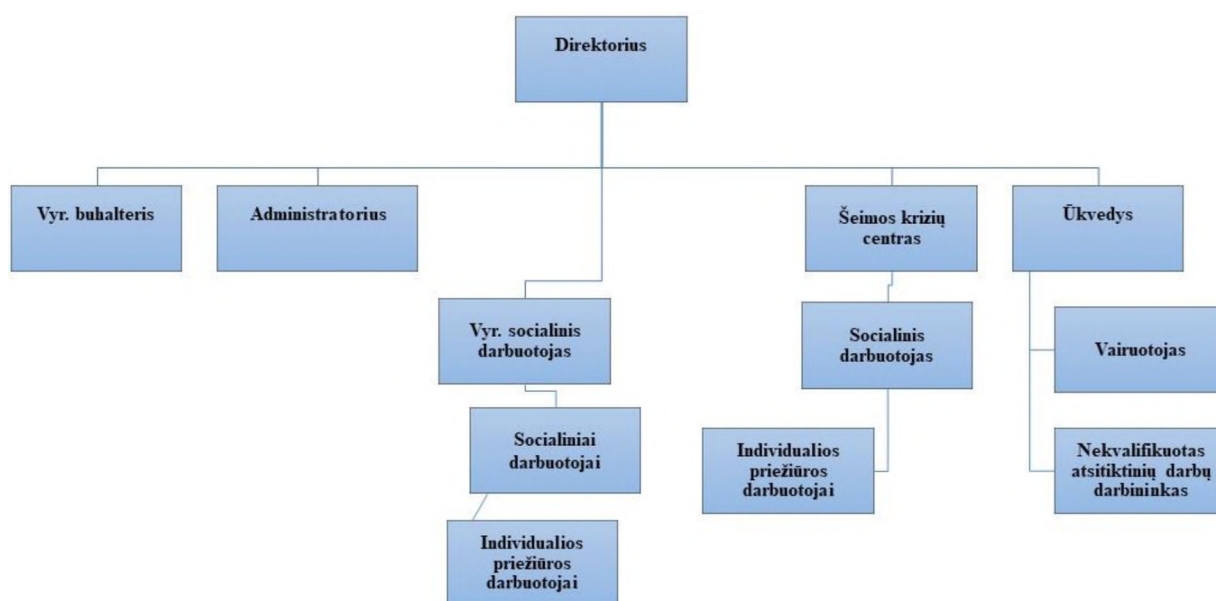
Direktorius

Vyr. buhalteris

Administratorius

Šeimos krizių centras

Ūkvedys

Vyr. socialinis darbuotojas

Socialinis darbuotojas

Vairuotojas

Socialiniai darbuotojai

Individualios priežiūros darbuotojai

Nekvalifikuotas atsitiktinių darbų darbininkas

Individualios priežiūros darbuotojai